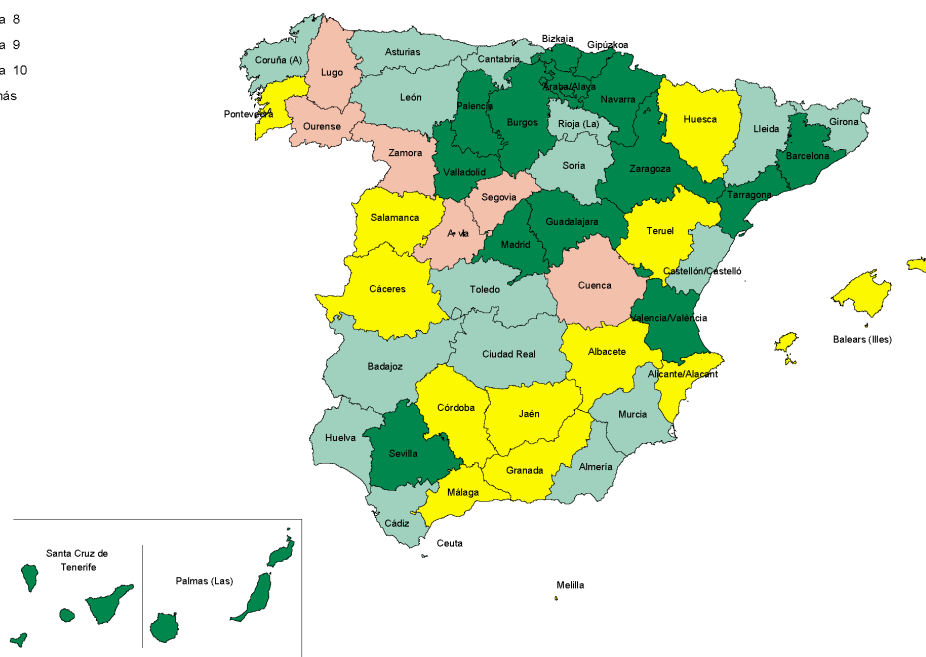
a 8
a 9
a 10
más

Bizkaia
Gipuzkoa
Coruña (A)
Lugo
Asturias
Cantabria
Araba/Álava
Navarra
Pontevedra
León
Palencia
Burgos
Rioja (La)
Huesca
Lleida
Girona
Ourense
Zamora
Soria
Barcelona
Valladolid
Zaragoza
Tarragona
Segovia
Salamanca
Ávila
Guadalajara
Teruel
Madrid
Cáceres
Toledo
Cuenca
Castellón/Castelló
Valencia/València
Balears (Illes)
Badajoz
Ciudad Real
Albacete
Alicante/Alacant
Córdoba
Jaén
Murcia
Huelva
Sevilla
Granada
Almería
Málaga
Cádiz
Ceuta
Melilla
Santa Cruz de Tenerife
Palmas (Las)